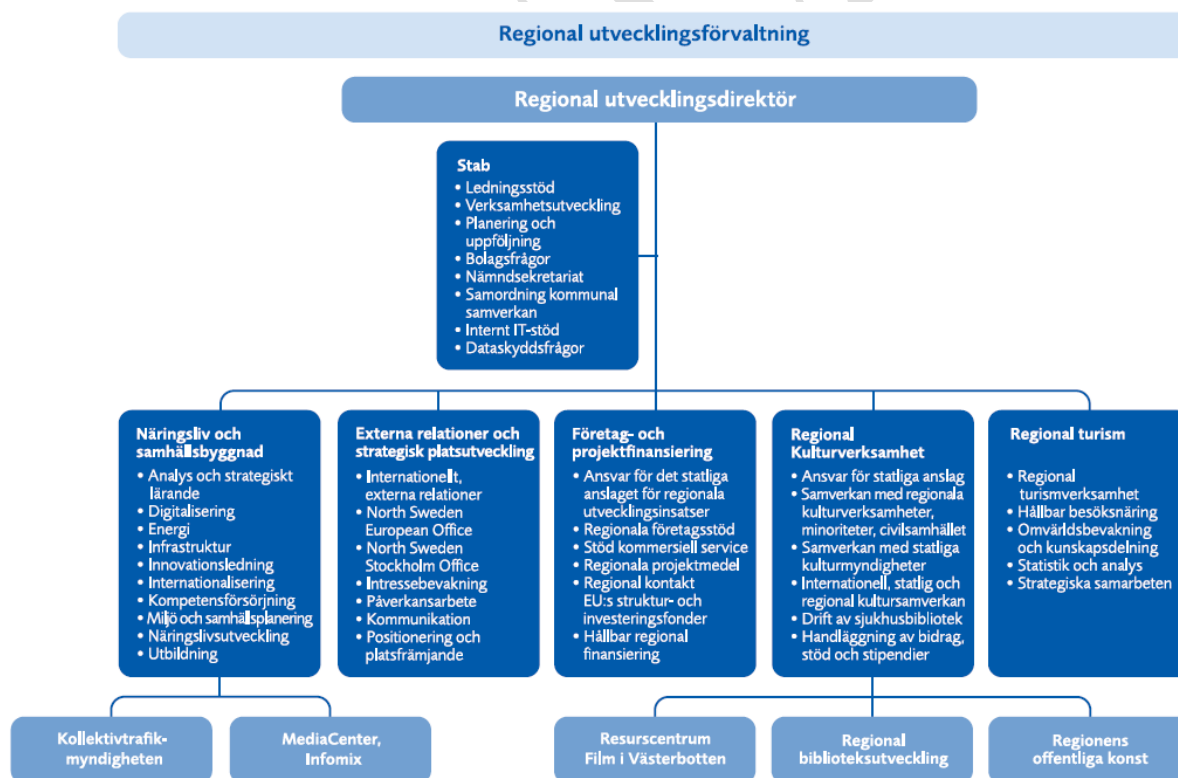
Regional utvecklingsförvaltning

Regional utvecklingsdirektör

Stab
• Ledningsstöd
• Verksamhetsutveckling
• Planering och uppföljning
• Bolagsfrågor
• Nämndsekretariat
• Samordning kommunal samverkan
• Internt IT-stöd
• Dataskyddsfrågor

Näringsliv och samhällsbyggnad
• Analys och strategiskt lärande
• Digitalisering
• Energi
• Infrastruktur
• Innovationsledning
• Internationalisering
• Kompetensförsörjning
• Miljö och samhällsplanering
• Näringslivsutveckling
• Utbildning

Externa relationer och strategisk platsutveckling
• Internationellt, externa relationer
• North Sweden European Office
• North Sweden Stockholm Office
• Intressebevakning
• Påverkansarbete
• Kommunikation
• Positionering och platsfrämjande

Företag- och projektfinansiering
• Ansvar för det statliga anslaget för regionala utvecklingsinsatser
• Regionala företagsstöd
• Stöd kommersiell service
• Regionala projektmedel
• Regional kontakt EU:s struktur- och investeringsfonder
• Hållbar regional finansiering

Regional Kulturverksamhet
• Ansvar för statliga anslag
• Samverkan med regionala kulturverksamheter, minoriteter, civilsamhället
• Samverkan med statliga kulturmyndigheter
• Internationell, statlig och regional kultursamverkan
• Drift av sjukhusbibliotek
• Handläggning av bidrag, stöd och stipendier

Regional turism
• Regional turismverksamhet
• Hållbar besöksnäring
• Omvärldsbevakning och kunskapsdelning
• Statistik och analys
• Strategiska samarbeten

Kollektivtrafikmyndigheten

MediaCenter, Infomix

Resurscentrum Film i Västerbotten

Regional biblioteksutveckling

Regionens offentliga konst